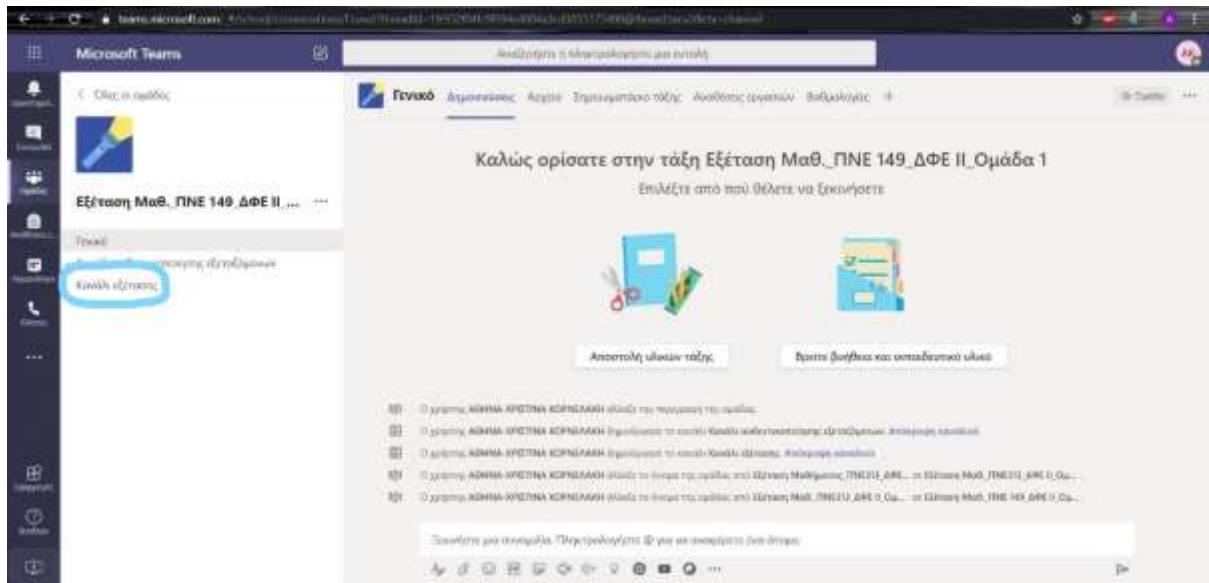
teams.microsoft.com

Microsoft Teams

Αναζήτηση ή πληκτρολόγηση μιας εντολής

< Όλες οι ομάδες

Εξέταση Μαθ._ΠΝΕ 149_ΔΦΕ ΙΙ_... ···

Γενικό

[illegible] εξετάσεων

Κανάλι εξέτασης

Γενικό Δημοσιεύσεις Αρχεία Σημειωματάριο τάξης Αναθέσεις εργασιών Βαθμολογίες +

Καλώς ορίσατε στην τάξη Εξέταση Μαθ._ΠΝΕ 149_ΔΦΕ ΙΙ_Ομάδα 1

Επιλέξτε από πού θέλετε να ξεκινήσετε

Αποστολή υλικών τάξης

Βρείτε βοήθεια και εκπαιδευτικό υλικό

Ο χρήστης ΑΘΗΝΑ-ΧΡΙΣΤΙΝΑ ΚΟΡΝΗΛΑΚΗ άλλαξε την εικόνα της ομάδας.

Ο χρήστης ΑΘΗΝΑ-ΧΡΙΣΤΙΝΑ ΚΟΡΝΗΛΑΚΗ δημιούργησε το κανάλι Κανάλι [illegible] εξεταζόμενων. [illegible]

Ο χρήστης ΑΘΗΝΑ-ΧΡΙΣΤΙΝΑ ΚΟΡΝΗΛΑΚΗ δημιούργησε το κανάλι Κανάλι εξέτασης. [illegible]

Ο χρήστης ΑΘΗΝΑ-ΧΡΙΣΤΙΝΑ ΚΟΡΝΗΛΑΚΗ άλλαξε το όνομα της ομάδας από Εξέταση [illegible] σε Εξέταση Μαθ._ΠΝΕ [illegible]

Ο χρήστης ΑΘΗΝΑ-ΧΡΙΣΤΙΝΑ ΚΟΡΝΗΛΑΚΗ άλλαξε το όνομα της ομάδας από Εξέταση Μαθ._ΠΝΕ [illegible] σε Εξέταση Μαθ._ΠΝΕ 149_ΔΦΕ ΙΙ_Ομ...

Ξεκινήστε μια συνομιλία. Πληκτρολογήστε @ για να αναφέρετε κάποιον.